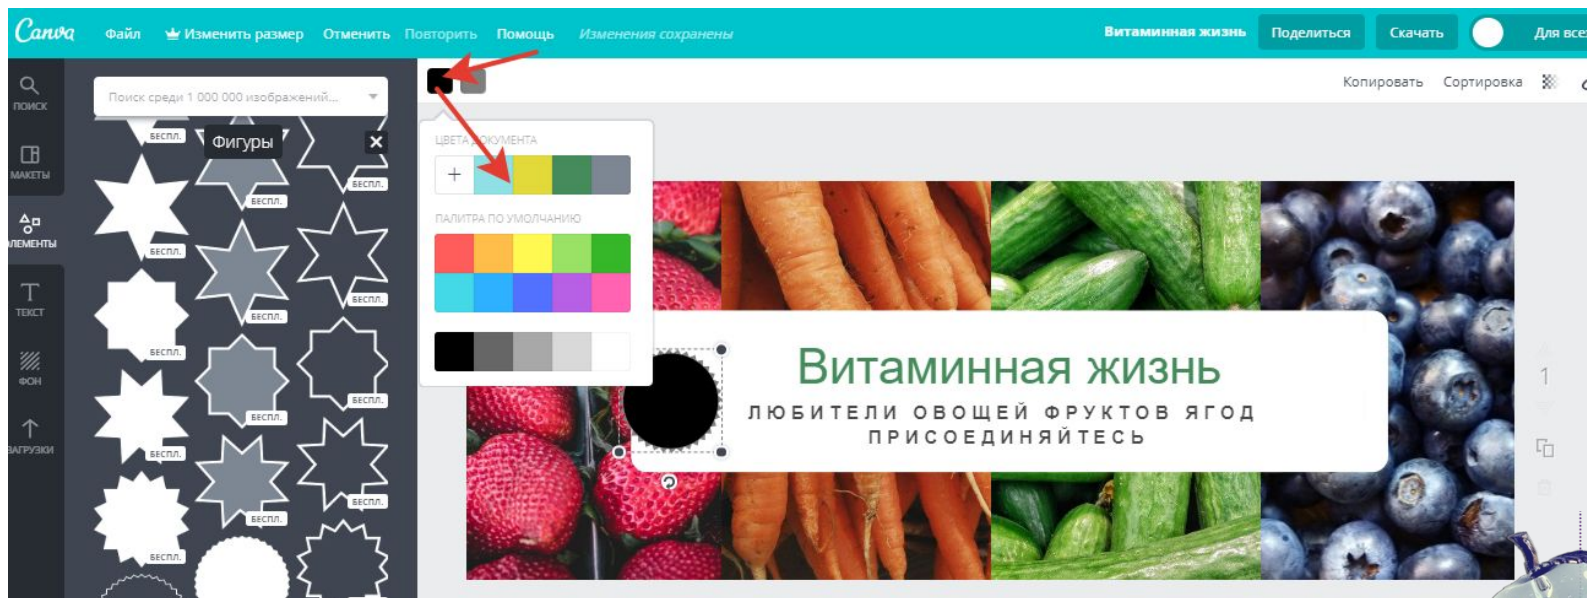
Canva Файл Изменить размер Отменить Повторить Помощь Изменения сохранены

Витаминная жизнь Поделиться Скачать Для все

ПОИСК
МАКЕТЫ
ЭЛЕМЕНТЫ
ТЕКСТ
ФОН
ЗАГРУЗКИ

Поиск среди 1 000 000 изображений...

Фигуры

БЕСПЛ.
БЕСПЛ.
БЕСПЛ.
БЕСПЛ.
БЕСПЛ.
БЕСПЛ.
БЕСПЛ.
БЕСПЛ.
БЕСПЛ.
БЕСПЛ.
БЕСПЛ.
БЕСПЛ.
БЕСПЛ.
БЕСПЛ.
БЕСПЛ.

Копировать Сортировка

ЦВЕТА ДОКУМЕНТА
+
ПАЛИТРА ПО УМОЛЧАНИЮ

Витаминная жизнь
ЛЮБИТЕЛИ ОВОЩЕЙ ФРУКТОВ ЯГОД
ПРИСОЕДИНЯЙТЕСЬ

1